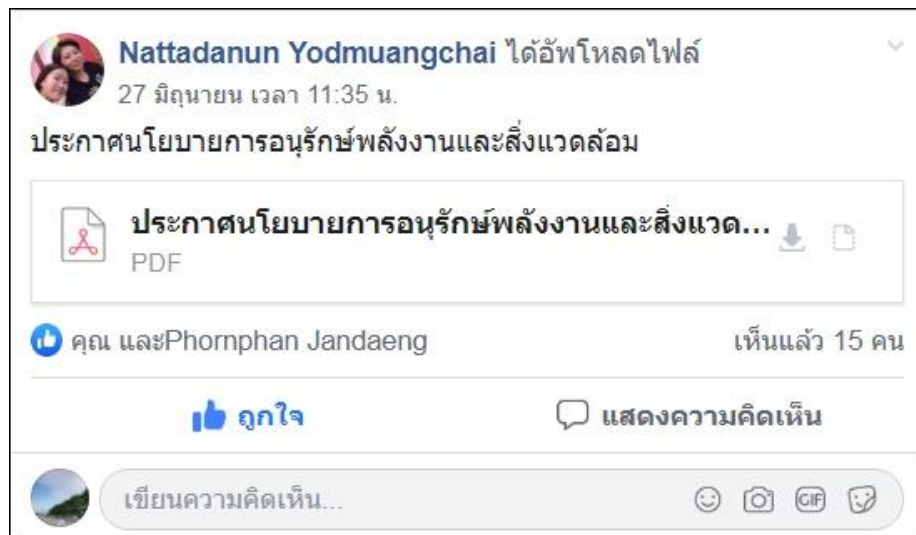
Nattadanun Yodmuangchai ได้อัพโหลดไฟล์
27 มิถุนายน เวลา 11:35 น.

ประกาศนโยบายการอนุรักษ์พลังงานและสิ่งแวดล้อม

ประกาศนโยบายการอนุรักษ์พลังงานและสิ่งแวด...
PDF

คุณ และPhornphan Jandaeng

เห็นแล้ว 15 คน

ถูกใจ

แสดงความคิดเห็น

เขียนความคิดเห็น...

GIF